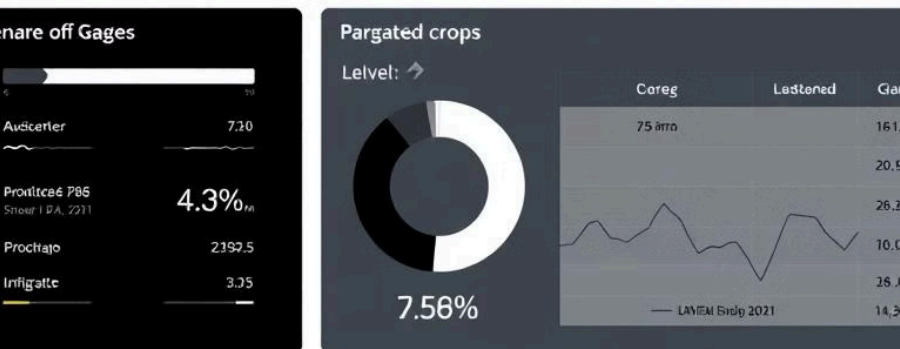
enare off Gages

Audcerler 7.20

Pronitcee P86
Snour I PA, 2011 4.3%

Prochajo 2392.5

Infigatte 3.05

Pargated crops

Lelvel:

7.56%

| Coreg | Ledtened | Ga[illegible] |
|---|---|---|
| 75 årro | | 161.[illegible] |
| | | 20.9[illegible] |
| | | 26.3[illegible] |
| | | 10.0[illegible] |
| | | 26.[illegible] |
| | | 14.3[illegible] |

— LAYMEM Brsip 2021